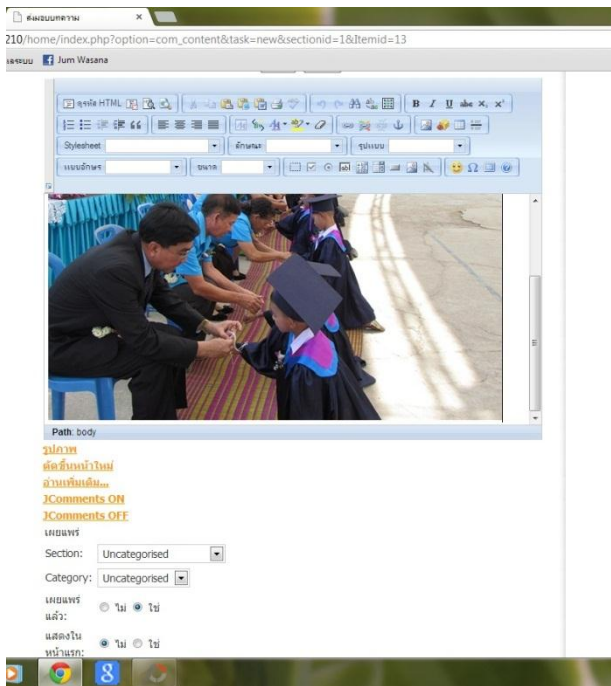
ส่งบทความ ×

210/home/index.php?option=com_content&task=new&sectionid=1&Itemid=13

เสระบบ Jum Wasana

ดูรหัส HTML

B I U abe $x_2$ $x^2$

Stylesheet

ลักษณะ

รูปแบบ

แบบอักษร

ขนาด

Path: body

รูปภาพ

ตัดขึ้นหน้าใหม่

อ่านเพิ่มเติม...

JComments ON

JComments OFF

เผยแพร่

Section: Uncategorised

Category: Uncategorised

เผยแพร่แล้ว: ไม่ ใช่

แสดงในหน้าแรก: ไม่ ใช่